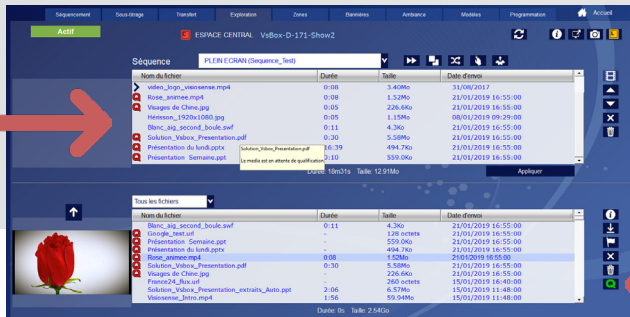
Séquencement Sous-titrage Transfert Exploration Zones Bannières Ambiance Modèles Programmation Accueil

Actif

ESPACE CENTRAL VsBox-D-171-Show2

Séquence PLEIN ECRAN (Sequence_Test)

| Nom du fichier | Durée | Taille | Date d'envoi |
|---|---|---|---|
| video_logo_visiosense.mp4 | 0:08 | 3.40Mo | 31/08/2017 |
| Rose_animee.mp4 | 0:08 | 1.52Mo | 21/01/2019 16:55:00 |
| Visages de Chine.jpg | 0:05 | 226.6Ko | 21/01/2019 16:55:00 |
| Hérisson_1920x1080.jpg | 0:05 | 1.15Mo | 08/01/2019 09:29:00 |
| Blanc_aig_second_boule.swf | 0:11 | 4.3Ko | 21/01/2019 16:55:00 |
| Solution_Vsbox_Presentation.pdf | 0:30 | 5.58Mo | 21/01/2019 16:55:00 |
| Présentation du lundi.pptx | 16:39 | 494.7Ko | 21/01/2019 16:55:00 |
| Présentation_Semaine.ppt | 0:10 | 559.0Ko | 21/01/2019 16:55:00 |

Solution_Vsbox_Presentation.pdf
Le média est en attente de qualification

Durée: 18m31s Taille: 12.91Mo

Appliquer

Tous les fichiers

| Nom du fichier | Durée | Taille | Date d'envoi |
|---|---|---|---|
| Blanc_aig_second_boule.swf | 0:11 | 4.3Ko | 21/01/2019 16:55:00 |
| Google_test.url | - | 128 octets | 21/01/2019 16:55:00 |
| Présentation_Semaine.ppt | - | 559.0Ko | 21/01/2019 16:55:00 |
| Présentation du lundi.pptx | - | 494.7Ko | 21/01/2019 16:55:00 |
| Rose_animee.mp4 | 0:08 | 1.52Mo | 21/01/2019 16:55:00 |
| Solution_Vsbox_Presentation.pdf | 0:30 | 5.58Mo | 21/01/2019 16:55:00 |
| Visages de Chine.jpg | - | 226.6Ko | 21/01/2019 16:55:00 |
| France24_flux.url | - | 260 octets | 15/01/2019 16:40:00 |
| Solution_Vsbox_Presentation_extraits_Auto.ppt | 2:06 | 6.57Mo | 15/01/2019 11:48:00 |
| Visiosense_Intro.mp4 | 1:56 | 59.04Mo | 15/01/2019 11:48:00 |

Durée: 0s Taille: 2.64Go